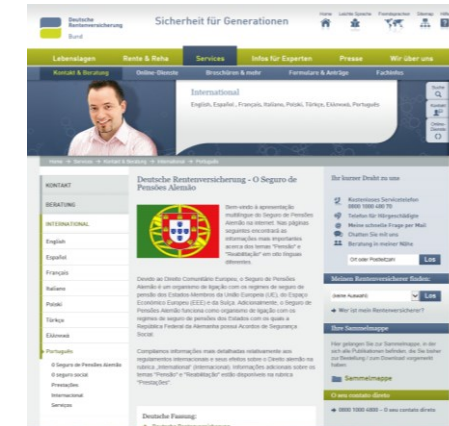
Deutsche Rentenversicherung Bund

Sicherheit für Generationen

Home | Leichte Sprache | Fremdsprachen | Sitemap | Hilfe

Lebenslagen | Rente & Reha | Services | Infos für Experten | Presse | Wir über uns

Kontakt & Beratung | Online-Dienste | Broschüren & mehr | Formulare & Anträge | Fachinfos

International

English, Español, Français, Italiano, Polski, Türkçe, Ελληνικά, Português

Suche

Kontakt

Online-Dienste

Home > Services > Kontakt & Beratung > International > Português

KONTAKT

BERATUNG

INTERNATIONAL

English

Español

Français

Italiano

Polski

Türkçe

Ελληνικά

Português

O Seguro de Pensões Alemão

O seguro social

Prestações

Internacional

Serviços

Deutsche Rentenversicherung - O Seguro de Pensões Alemão

Bem-vindo à apresentação multilíngue do Seguro de Pensões Alemão na internet. Nas páginas seguintes encontrará as informações mais importantes acerca dos temas "Pensão" e "Reabilitação" em oito línguas diferentes.

Devido ao Direito Comunitário Europeu, o Seguro de Pensões Alemão é um organismo de ligação com os regimes de seguro de pensão dos Estados-Membros da União Europeia (UE), do Espaço Económico Europeu (EEE) e da Suíça. Adicionalmente, o Seguro de Pensões Alemão funciona como organismo de ligação com os regimes de seguro de pensões dos Estados com os quais a República Federal da Alemanha possui Acordos de Segurança Social.

Complementos informações mais detalhadas relativamente aos regulamentos internacionais e seus efeitos sobre o Direito alemão na rubrica „International" (Internacional). Informações adicionais sobre os temas "Pensão" e "Reabilitação" estão disponíveis na rubrica "Prestações".

Deutsche Fassung:

Ihr kurzer Draht zu uns

Kostenloses Servicetelefon 0800 1000 480 70

Telefon für Hörgeschädigte

Meine schnelle Frage per Mail

Chatten Sie mit uns

Beratung in meiner Nähe

Ort oder Postleitzahl | Los

Meinen Rentenversicherer finden:

(bitte Auswahl) | Los

Wer ist mein Rentenversicherer?

Ihre Sammelmappe

Hier gelangen Sie zur Sammelmappe, in der sich alle Publikationen befinden, die Sie bisher zur Bestellung / zum Download vorgemerkt haben.

Sammelmappe

O seu contacto direto

0800 1000 4800 – O seu contacto direto